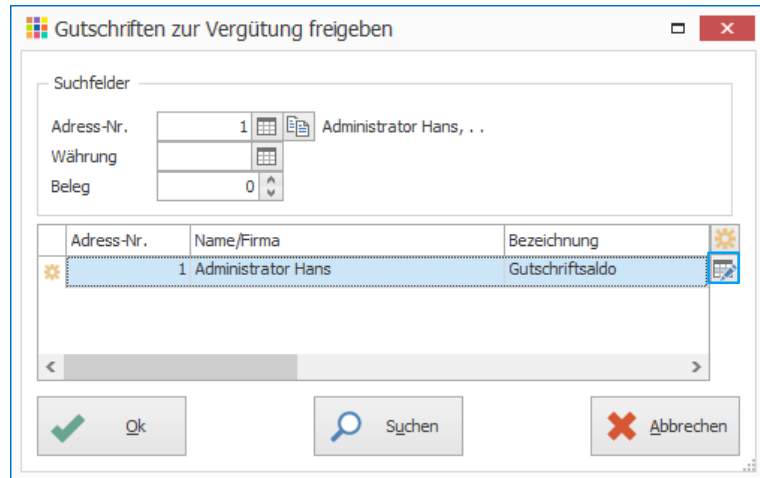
Gutschriften zur Vergütung freigeben

Suchfelder

Adress-Nr. 1 Administrator Hans, . .

Währung

Beleg 0

| Adress-Nr. | Name/Firma | Bezeichnung |
|---|---|---|
| 1 | Administrator Hans | Gutschriftsaldo |

Ok

Suchen

Abbrechen